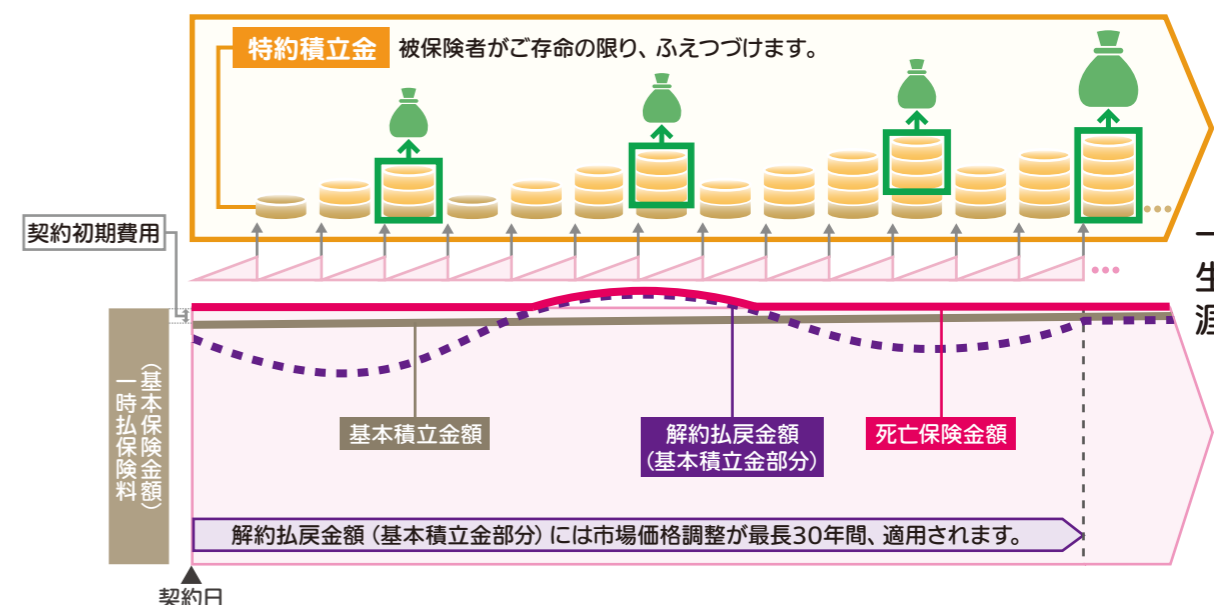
特約積立金 被保険者がご存命の限り、ふえつづけます。

契約初期費用

一時払保険料（基本保険金額）

基本積立金額

解約払戻金額（基本積立金部分）

死亡保険金額

解約払戻金額（基本積立金部分）には市場価格調整が最長30年間、適用されます。

契約日

一
生
涯